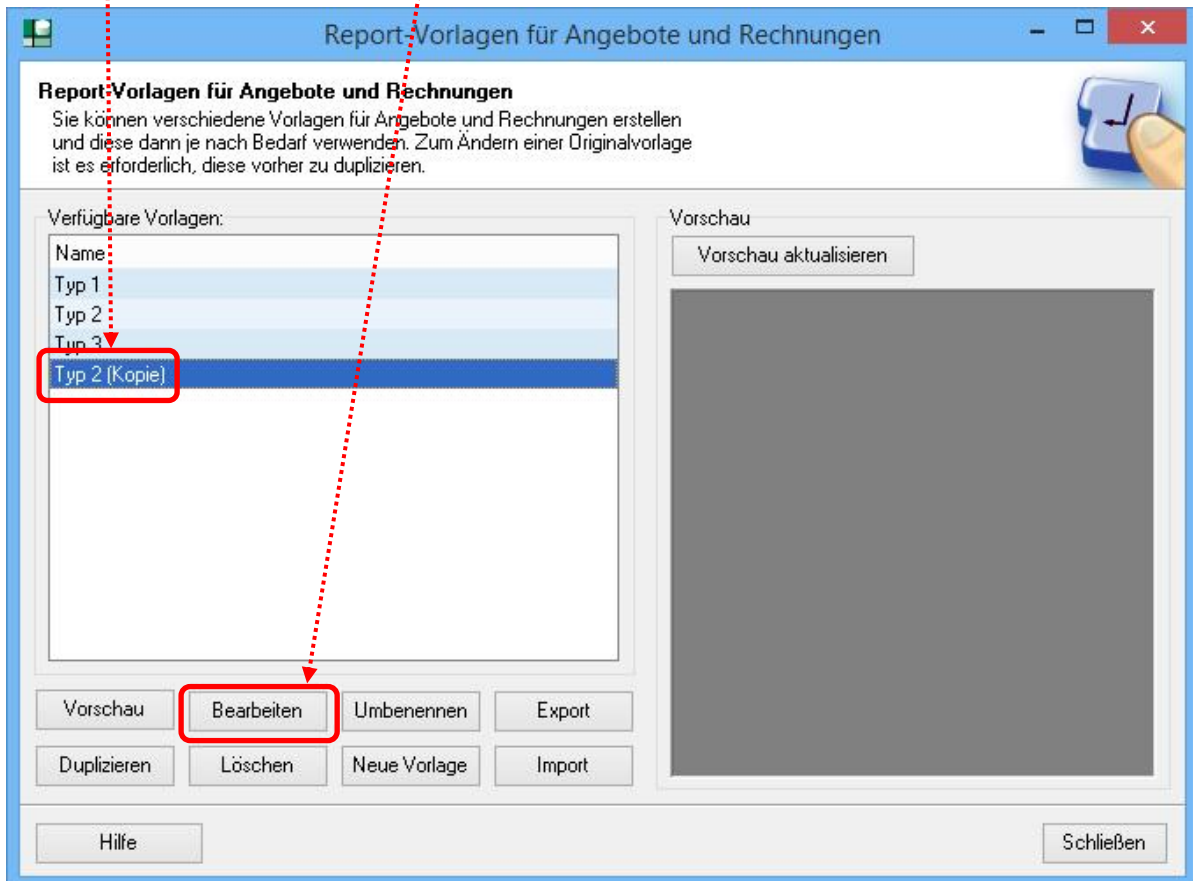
Report-Vorlagen für Angebote und Rechnungen

Report-Vorlagen für Angebote und Rechnungen
Sie können verschiedene Vorlagen für Angebote und Rechnungen erstellen und diese dann je nach Bedarf verwenden. Zum Ändern einer Originalvorlage ist es erforderlich, diese vorher zu duplizieren.

Verfügbare Vorlagen:

| Name |
|---|
| Typ 1 |
| Typ 2 |
| Typ 3 |
| Typ 2 (Kopie) |

Vorschau
Vorschau aktualisieren

Vorschau
Bearbeiten
Umbenennen
Export
Duplizieren
Löschen
Neue Vorlage
Import

Hilfe
Schließen